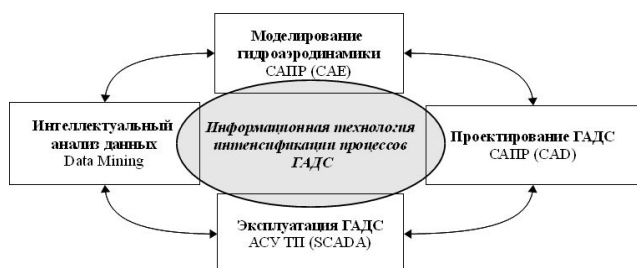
Моделирование гидроаэродинамики
САПР (CAE)

Интеллектуальный анализ данных
Data Mining

Информационная технология интенсификации процессов ГАДС

Проектирование ГАДС
САПР (CAD)

Эксплуатация ГАДС
АСУ ТП (SCADA)